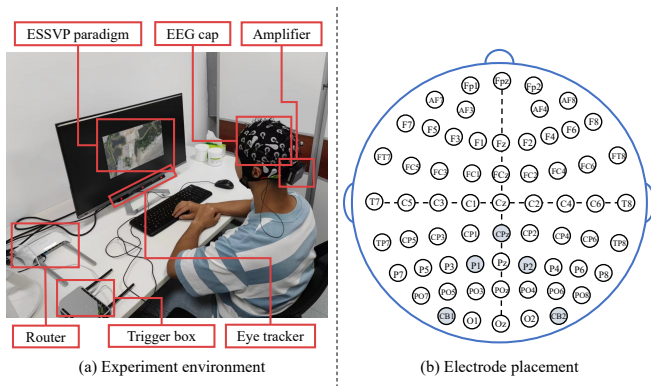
ESSVP paradigm
EEG cap
Amplifier
Router
Trigger box
Eye tracker
(a) Experiment environment

Fpz
Fp1
Fp2
AF7
AF3
AF4
AF8
F7
F5
F3
F1
Fz
F2
F4
F6
F8
FT7
FC5
FC3
FC1
FCz
FC2
FC4
FC6
FT8
T7
C5
C3
C1
Cz
C2
C4
C6
T8
TP7
CP5
CP3
CP1
CPz
CP2
CP4
CP6
TP8
P7
P5
P3
P1
Pz
P2
P4
P6
P8
PO7
PO5
PO3
POz
PO4
PO6
PO8
CB1
O1
Oz
O2
CB2
(b) Electrode placement